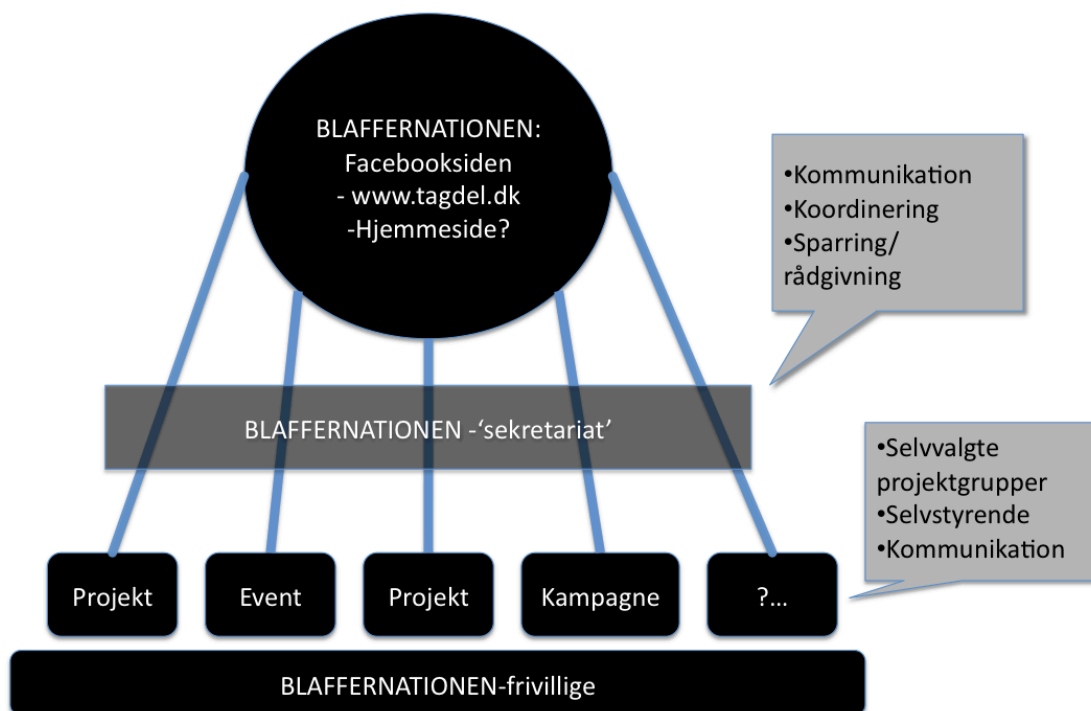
BLAFFERNATIONEN:
Facebooksiden
- www.tagdel.dk
-Hjemmeside?

•Kommunikation
•Koordinering
•Sparring/
rådgivning

BLAFFERNATIONEN -'sekretariat'

•Selvvalgte projektgrupper
•Selvstyrende
•Kommunikation

Projekt

Event

Projekt

Kampagne

?...

BLAFFERNATIONEN-frivillige